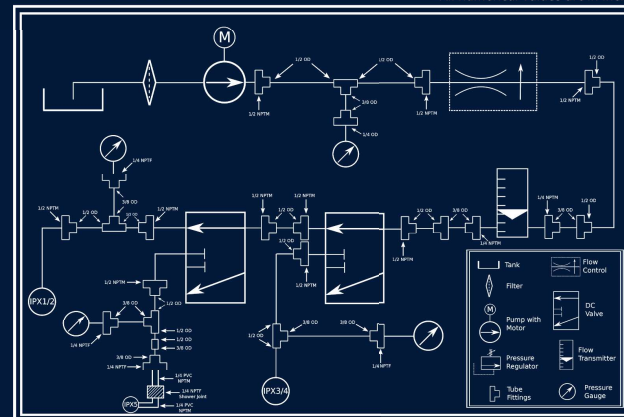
M

1/2 OD
1/2 NPTM
1/2 OD
3/8 OD
1/4 OD
1/2 NPTM
1/2 OD
1/2 NPTM

1/4 NPTF
3/8 OD
1/2 NPTM
1/2 OD
1/2 NPTM
1/2 NPTM
1/2 NPTM
1/2 NPTM
1/2 OD
1/2 OD
1/2 OD
3/8 OD
1/4 NPTM
1/4 NPTM
3/8 OD
1/2 OD
1/2 NPTM

IPX1/2
1/2 NPTM
3/8 OD
1/2 OD
1/4 NPTF
1/2 OD
1/2 OD
3/8 OD
3/8 OD
1/4 NPTF
1/2 PVC NPTM
1/4 NPTF Shower Joint
1/4 PVC NPTM
IPX5

1/2 OD
3/8 OD
3/8 OD
1/4 NPTF
IPX3/4

Tank
Flow Control
Filter
Pump with Motor
DC Valve
Pressure Regulator
Flow Transmitter
Tube Fittings
Pressure Gauge